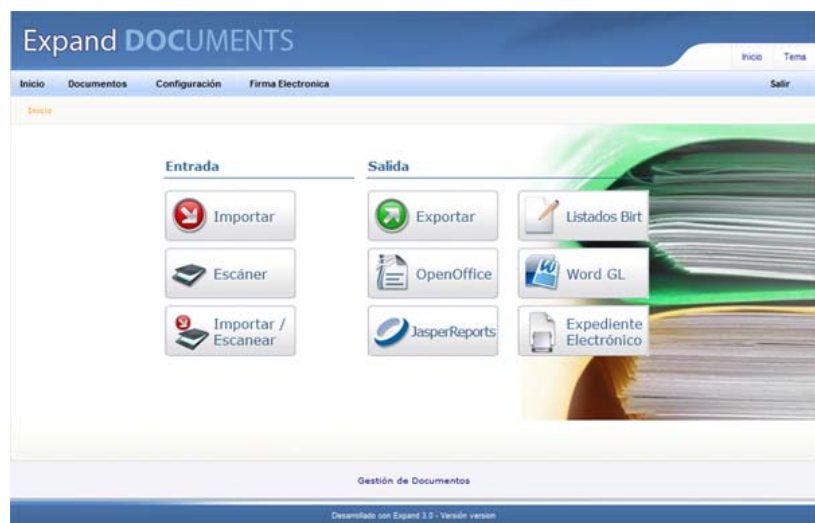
Expand DOCUMENTS

Inicio Tema

Inicio Documentos Configuración Firma Electronica Salir

Inicio

Entrada

Importar

Escáner

Importar / Escanear

Salida

Exportar

Listados Birt

OpenOffice

Word GL

JasperReports

Expediente Electrónico

Gestión de Documentos

Desarrollado con Expand 3.0 - Versión version